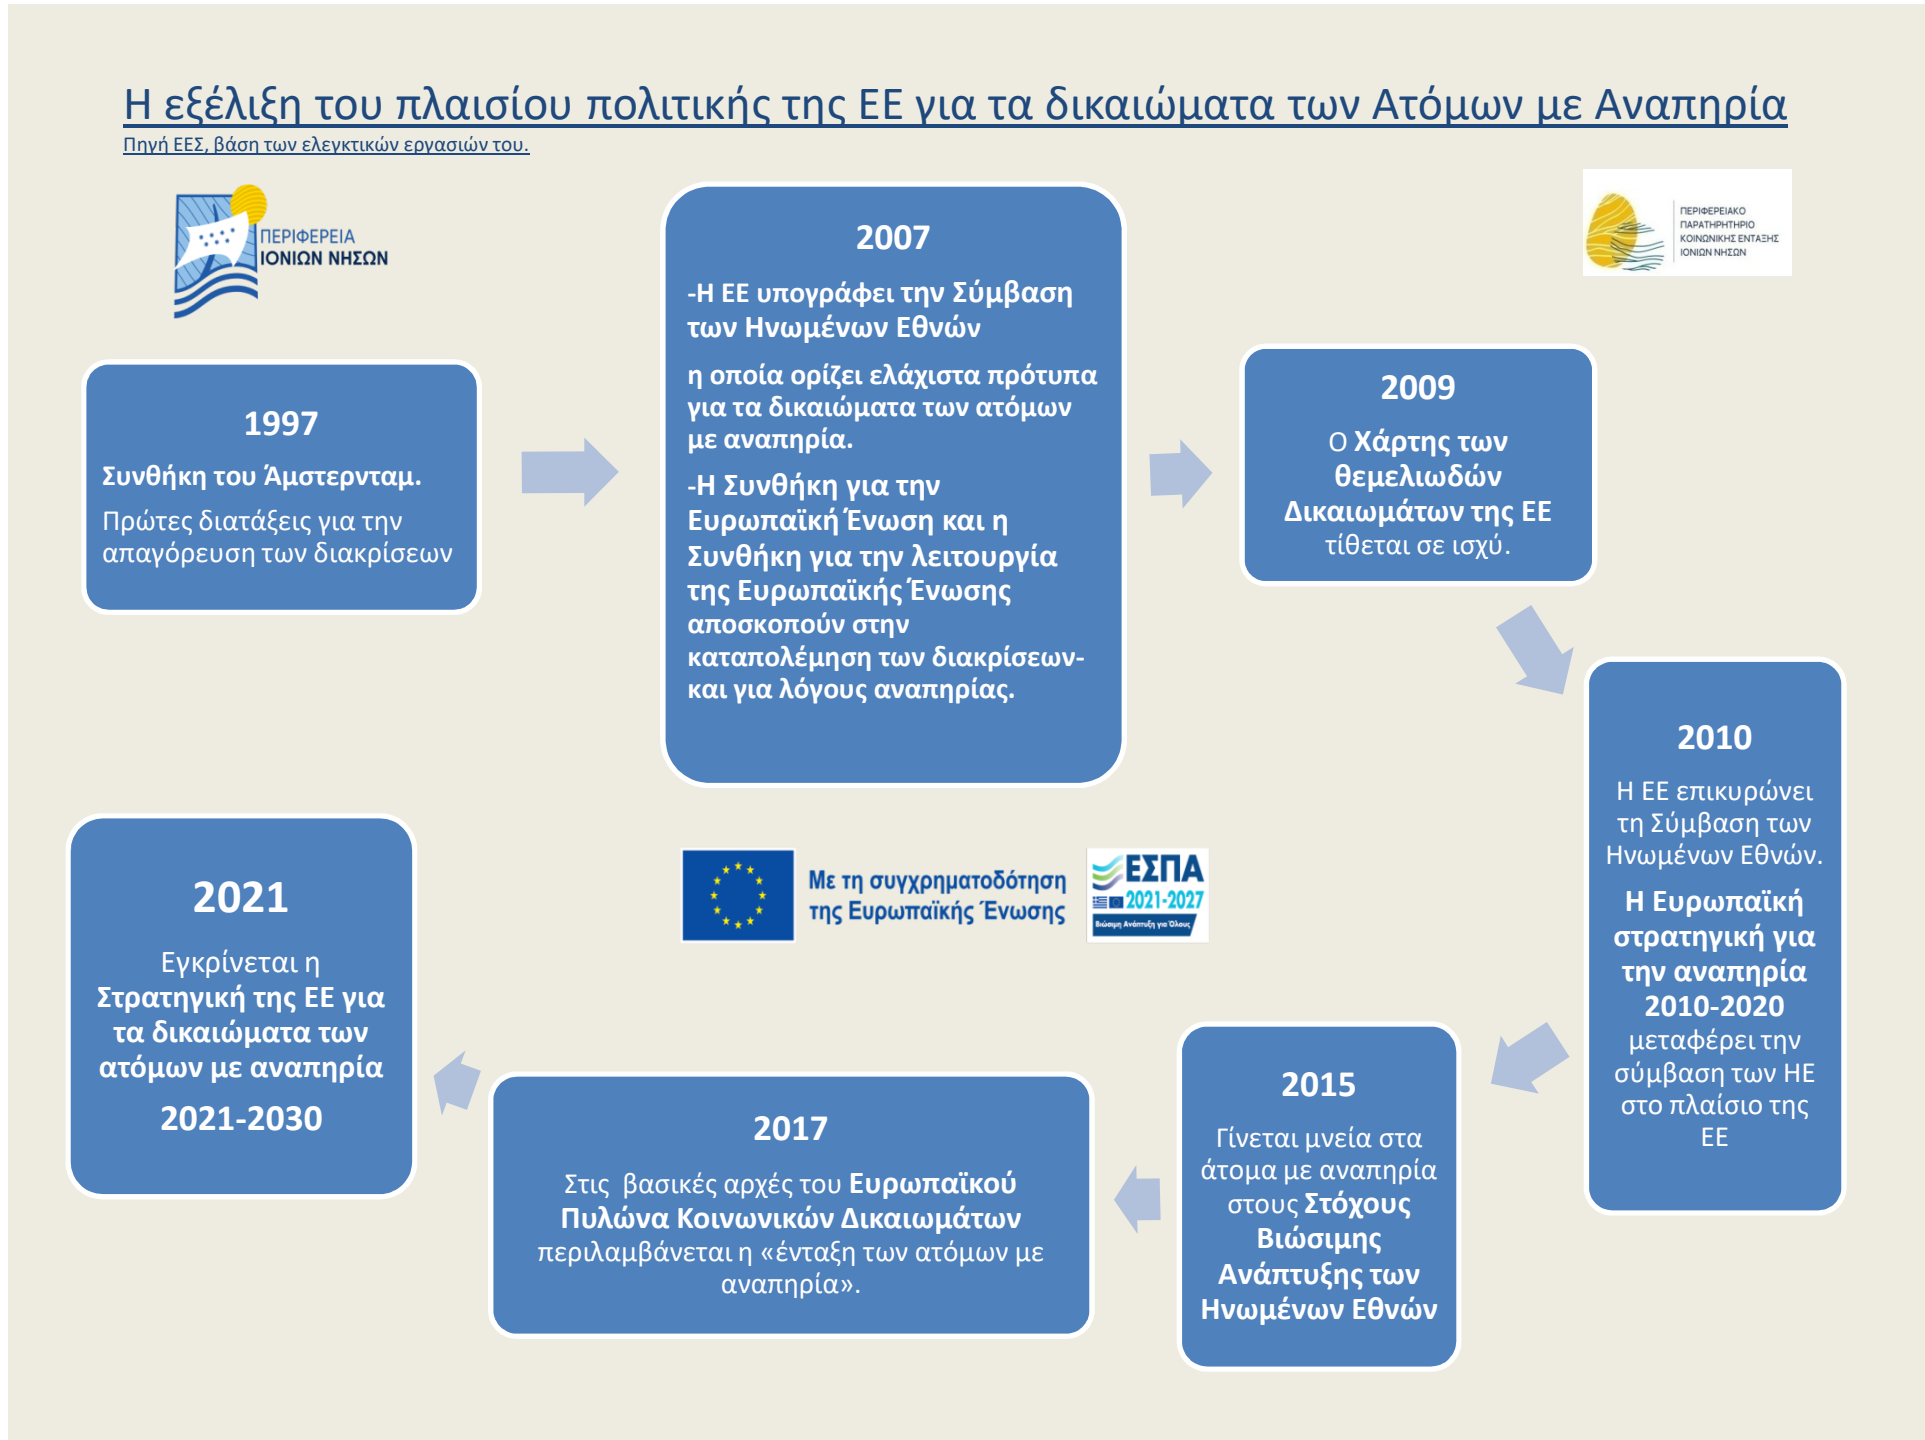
Η εξέλιξη του πλαισίου πολιτικής της ΕΕ για τα δικαιώματα των Ατόμων με Αναπηρία

Πηγή ΕΕΣ, βάση των ελεγκτικών εργασιών του.

ΠΕΡΙΦΕΡΕΙΑ ΙΟΝΙΩΝ ΝΗΣΩΝ

ΠΕΡΙΦΕΡΕΙΑΚΟ ΠΑΡΑΤΗΡΗΤΗΡΙΟ ΚΟΙΝΩΝΙΚΗΣ ΕΝΤΑΞΗΣ ΙΟΝΙΩΝ ΝΗΣΩΝ

1997
Συνθήκη του Άμστερνταμ.
Πρώτες διατάξεις για την απαγόρευση των διακρίσεων

2007
-Η ΕΕ υπογράφει την Σύμβαση των Ηνωμένων Εθνών
η οποία ορίζει ελάχιστα πρότυπα για τα δικαιώματα των ατόμων με αναπηρία.
-Η Συνθήκη για την Ευρωπαϊκή Ένωση και η Συνθήκη για την λειτουργία της Ευρωπαϊκής Ένωσης αποσκοπούν στην καταπολέμηση των διακρίσεων- και για λόγους αναπηρίας.

2009
Ο Χάρτης των θεμελιωδών Δικαιωμάτων της ΕΕ τίθεται σε ισχύ.

2010
Η ΕΕ επικυρώνει τη Σύμβαση των Ηνωμένων Εθνών.
Η Ευρωπαϊκή στρατηγική για την αναπηρία 2010-2020 μεταφέρει την σύμβαση των ΗΕ στο πλαίσιο της ΕΕ

Με τη συγχρηματοδότηση της Ευρωπαϊκής Ένωσης

ΕΣΠΑ 2021-2027
Βιώσιμη Ανάπτυξη για Όλους

2021
Εγκρίνεται η Στρατηγική της ΕΕ για τα δικαιώματα των ατόμων με αναπηρία
2021-2030

2017
Στις βασικές αρχές του Ευρωπαϊκού Πυλώνα Κοινωνικών Δικαιωμάτων περιλαμβάνεται η «ένταξη των ατόμων με αναπηρία».

2015
Γίνεται μνεία στα άτομα με αναπηρία στους Στόχους Βιώσιμης Ανάπτυξης των Ηνωμένων Εθνών